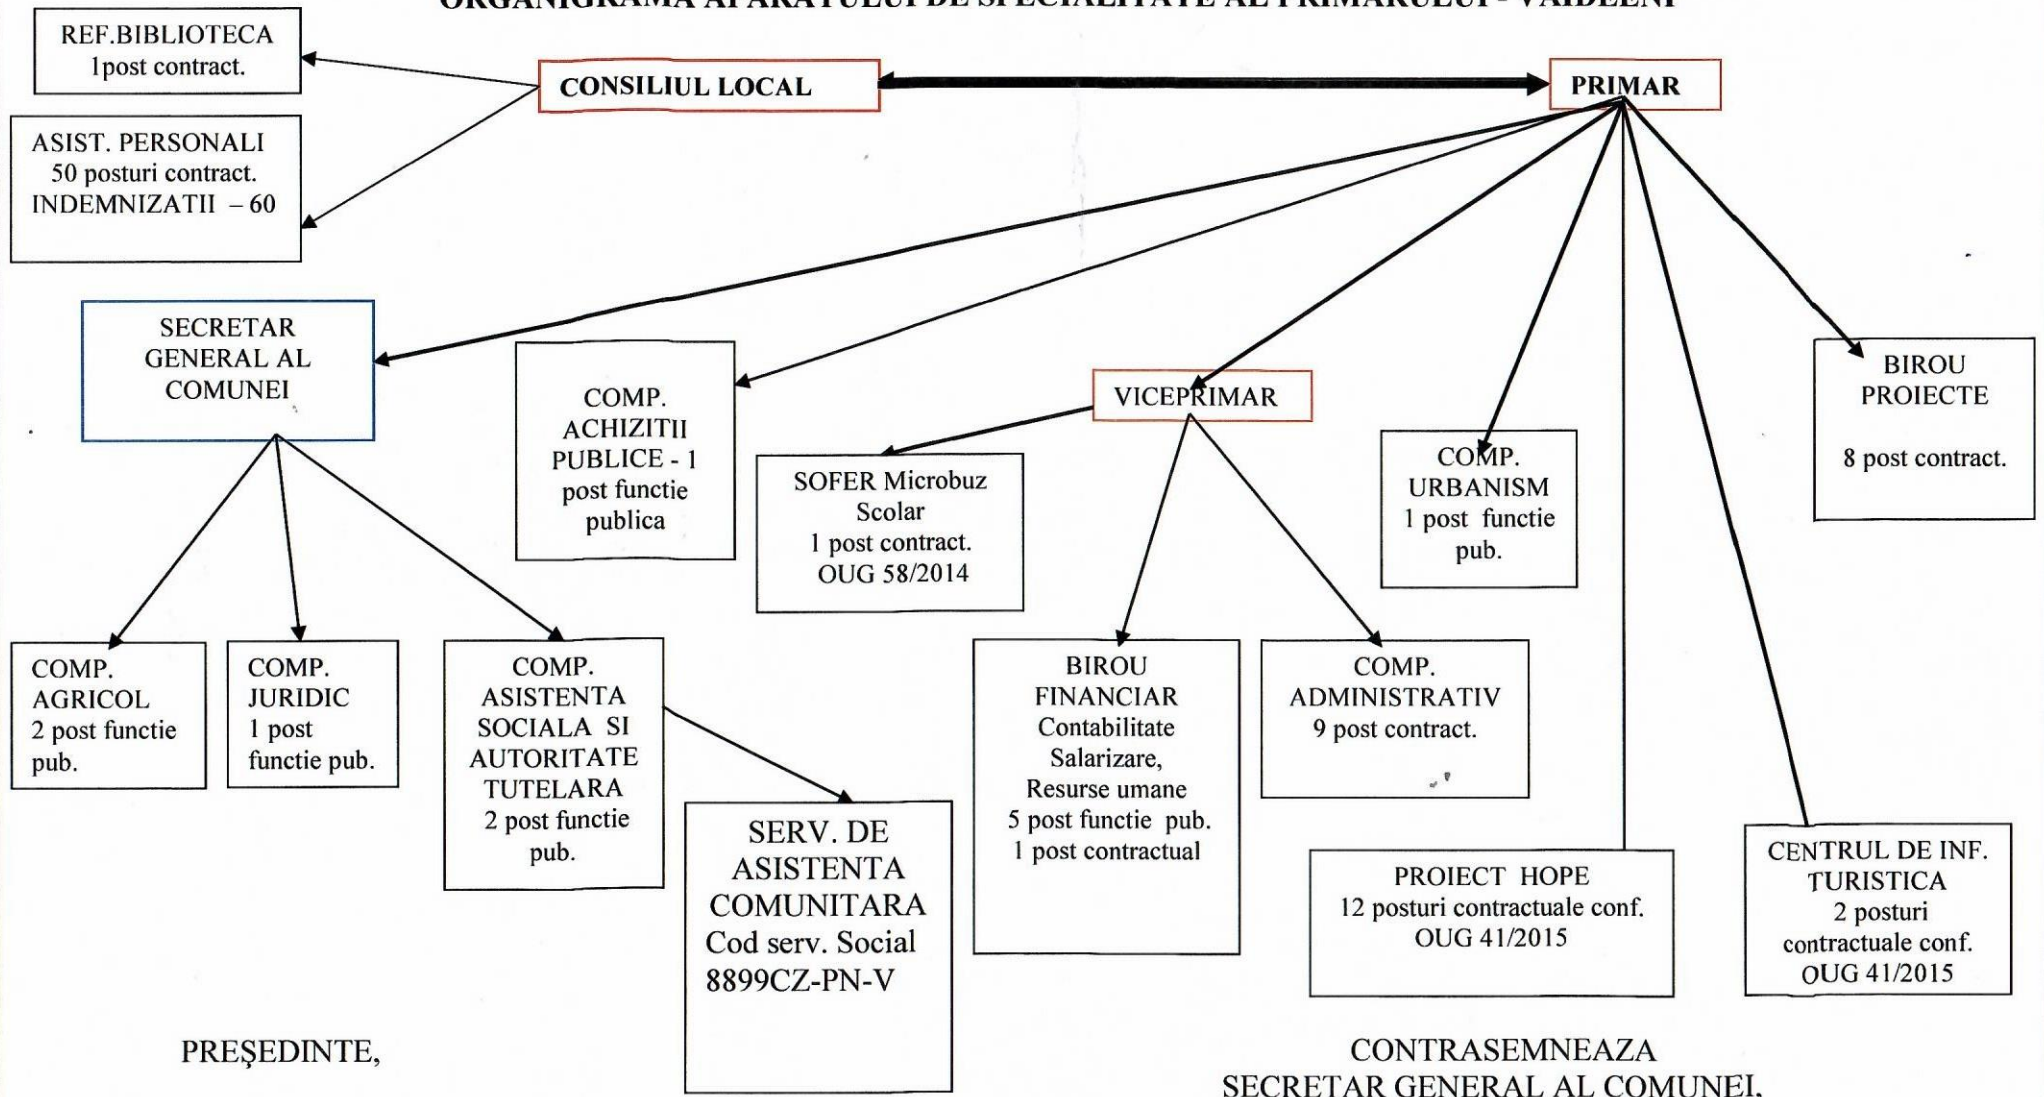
ORGANIGRAMA APARATULUI DE SPECIALITATE AL PRIMARULUI - VAIDEENI

REF.BIBLIOTECA
1post contract.

CONSILIUL LOCAL

PRIMAR

ASIST. PERSONALI
50 posturi contract.
INDEMNIZATII – 60

SECRETAR GENERAL AL COMUNEI

COMP. ACHIZITII PUBLICE - 1 post functie publica

VICEPRIMAR

BIROU PROIECTE

8 post contract.

SOFER Microbuz Scolar
1 post contract.
OUG 58/2014

COMP. URBANISM
1 post functie pub.

COMP. AGRICOL
2 post functie pub.

COMP. JURIDIC
1 post functie pub.

COMP. ASISTENTA SOCIALA SI AUTORITATE TUTELARA
2 post functie pub.

BIROU FINANCIAR
Contabilitate
Salarizare,
Resurse umane
5 post functie pub.
1 post contractual

COMP. ADMINISTRATIV
9 post contract.

SERV. DE ASISTENTA COMUNITARA
Cod serv. Social
8899CZ-PN-V

PROIECT HOPE
12 posturi contractuale conf.
OUG 41/2015

CENTRUL DE INF. TURISTICA
2 posturi contractuale conf.
OUG 41/2015

PREŞEDINTE,

CONTRASEMNEAZA
SECRETAR GENERAL AL COMUNEI,